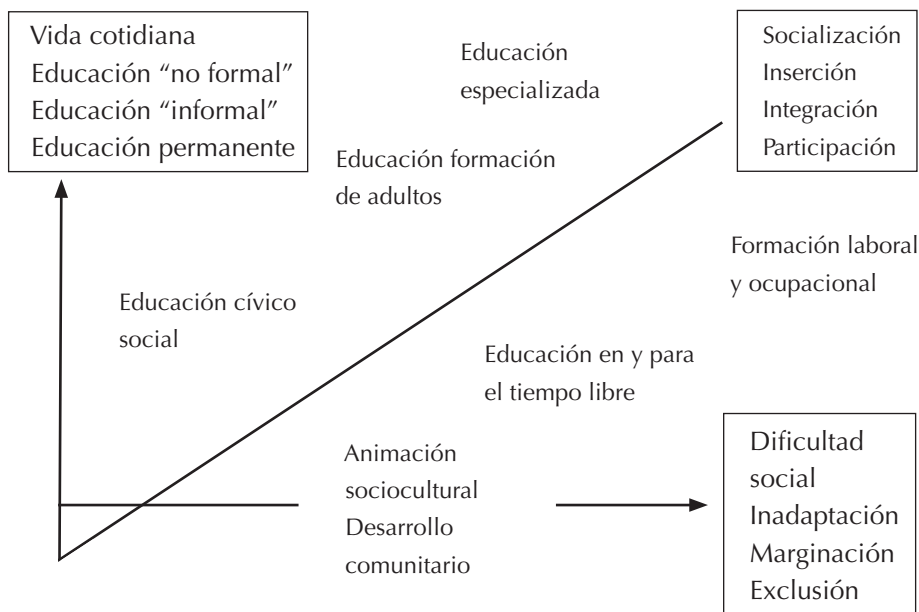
Vida cotidiana
Educación "no formal"
Educación "informal"
Educación permanente

Educación especializada

Socialización
Inserción
Integración
Participación

Educación formación de adultos

Formación laboral y ocupacional

Educación cívico social

Educación en y para el tiempo libre

Animación sociocultural
Desarrollo comunitario

Dificultad social
Inadaptación
Marginación
Exclusión